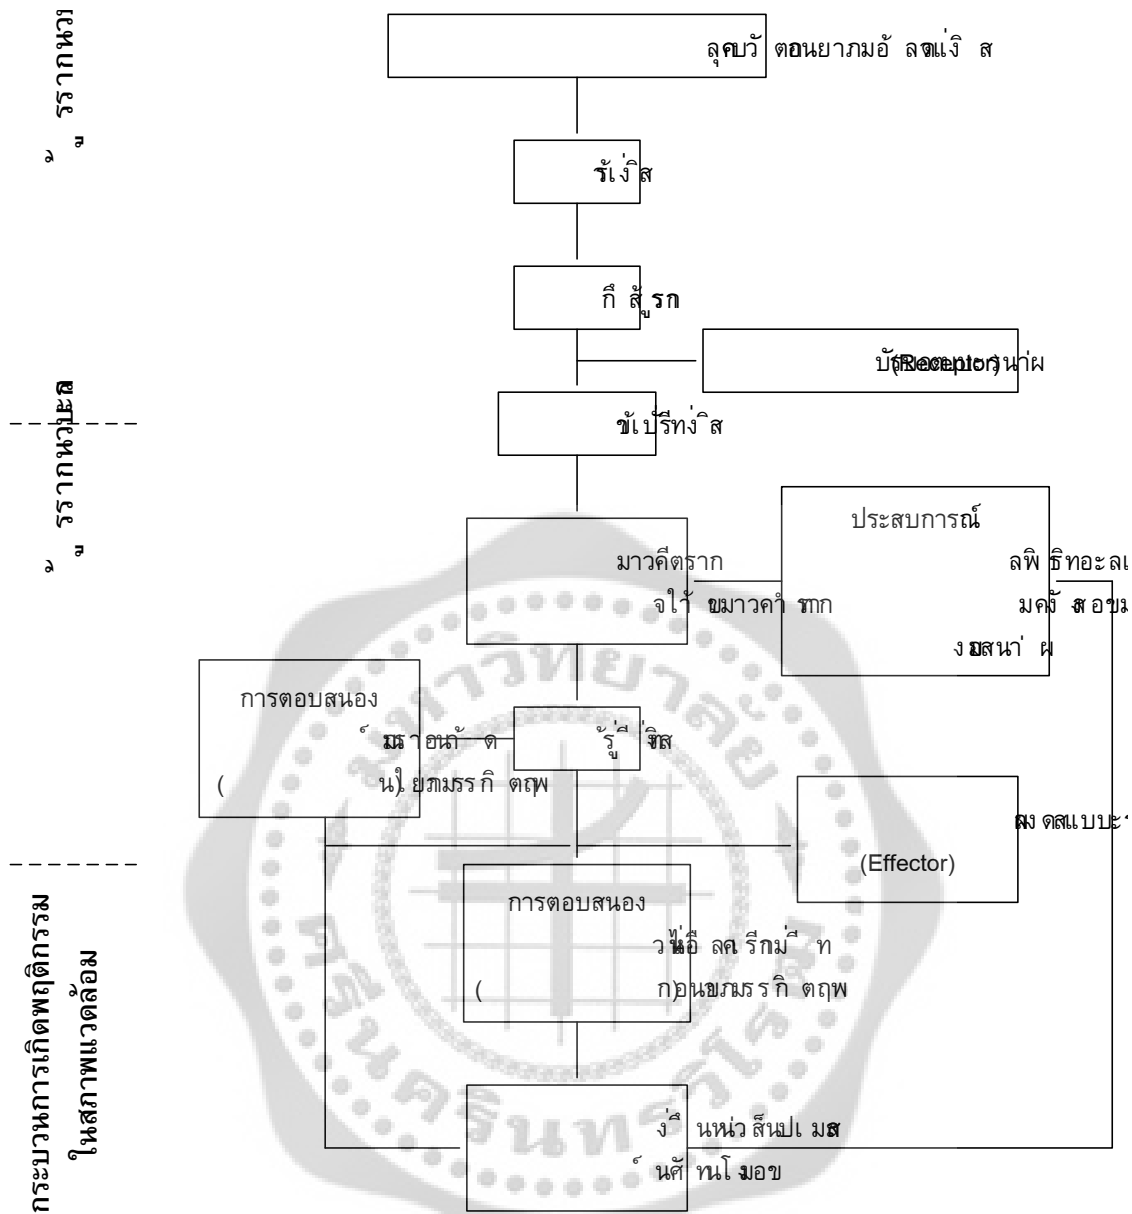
รรากหนวย ๑
ลุคบวั ตอนยาภมอั ลจแ่งิ ส
รัเง่ิส
กึ สัูรก
บัRecepรtorเน่าผ
ขัเบ์รีทง่ิส
รรากหนวยล ๑
ประสบการณ์
มาวคีตราก
ลพิ ธิทอะลเ
จใ้ ขมาวคำ ราก
มคัง ส อบม
งสนา่ ผ
การตอบสนอง
มะาอนก้ ด
รู้ีข่ส
( นใ ยภมรรกิ ตฤพ
งดสแบบะ
(Effector)
การตอบสนอง
วไ่อื ลค รีกม่ี ท
( กอนขภมรรกิ ตฤพ
ง่ื นหน่วส็นปเ มส
นศั ทนโ มอข
กระบวนการเกิดพฤติกรรม ในสภาพแวดล้อม